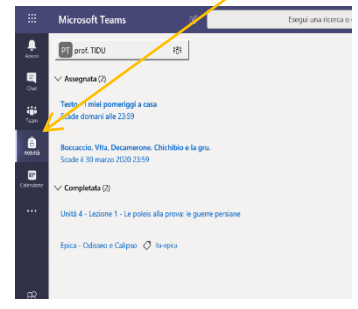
Microsoft Teams

Esegui una ricerca o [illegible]

Attività

Chat

Team

Attività

Calendario

...

PT prof. TIDU

Assegnata (2)

Testo - I miei pomeriggi a casa
Scade domani alle 23:59

Boccaccio. Vita. Decamerone. Chichibio e la gru.
Scade il 30 marzo 2020 23:59

Completata (2)

Unità 4 - Lezione 1 - Le poleis alla prova: le guerre persiane

Epica - Odisseo e Calipso ita-epica